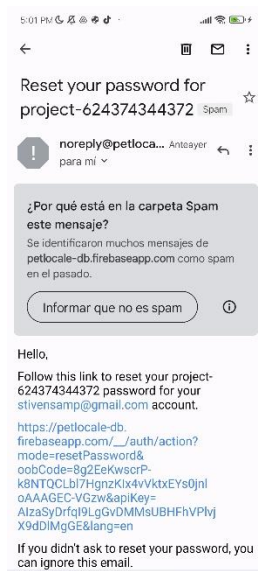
5:01 PM

Reset your password for project-624374344372 Spam

noreply@petlocale... Anteayer
para mí

¿Por qué está en la carpeta Spam este mensaje?
Se identificaron muchos mensajes de petlocale-db.firebaseapp.com como spam en el pasado.

Informar que no es spam

Hello,

Follow this link to reset your project-624374344372 password for your stivensamp@gmail.com account.

https://petlocale-db.firebaseapp.com/__/auth/action?mode=resetPassword&oobCode=8g2EeKwscrP-k8NTQCLbl7HgnzKlx4vVktxEYs0jnloAAAGEC-VGzw&apiKey=AIzaSyDrfqI9LgGvDMMsUBHFhVPlvjX9dDlMgGE&lang=en

If you didn't ask to reset your password, you can ignore this email.